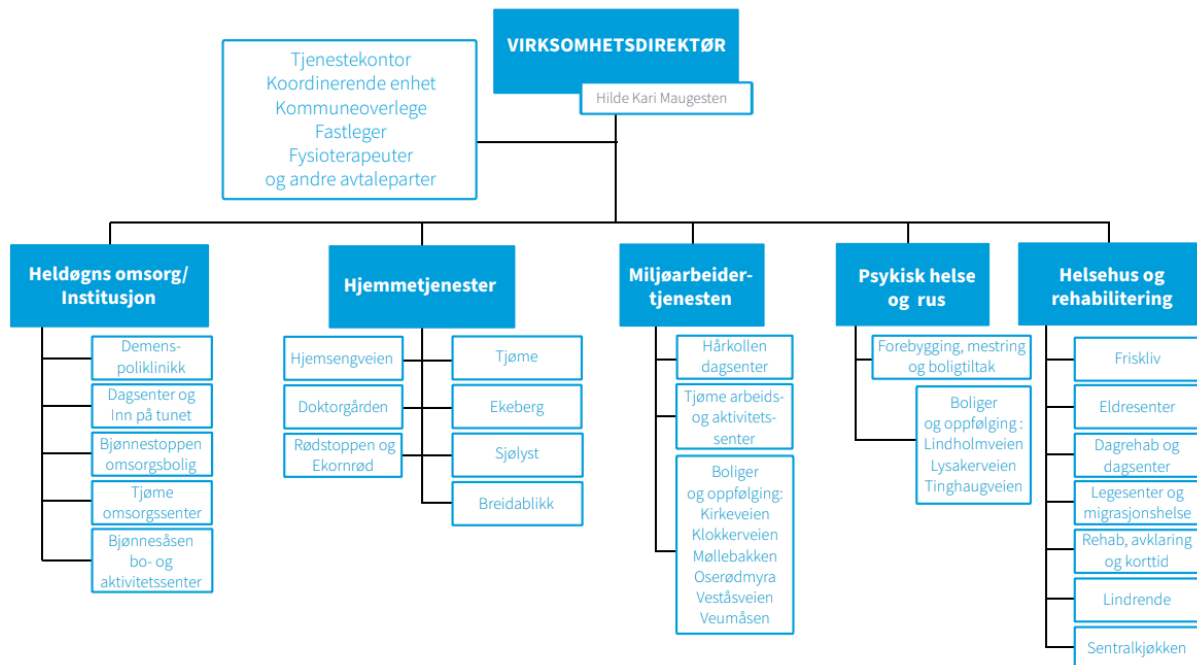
VIRKSOMHETSDIREKTØR

Hilde Kari Maugesten

Tjenestekontor
Koordinerende enhet
Kommuneoverlege
Fastleger
Fysioterapeuter
og andre avtaleparter

Heldøgns omsorg/ Institusjon

Demenspoliklinikk

Dagsenter og Inn på tunet

Bjønnestoppen omsorgsbolig

Tjøme omsorgssenter

Bjønnesåsen bo- og aktivitetssenter

Hjemmetjenester

Hjemsengveien

Doktorgården

Rødstoppen og Ekornrød

Tjøme

Ekeberg

Sjølyst

Breidablikk

Miljøarbeidertjenesten

Hårkollen dagsenter

Tjøme arbeids- og aktivitetssenter

Boliger og oppfølging: Kirkeveien Klokkerveien Møllebakken Oserødmyra Veståsveien Veumåsen

Psykisk helse og rus

Forebygging, mestring og boligtiltak

Boliger og oppfølging : Lindholmveien Lysakerveien Tinghaugveien

Helsehus og rehabilitering

Friskliv

Eldresenter

Dagrehab og dagsenter

Legesenter og migrasjonshelse

Rehab, avklaring og korttid

Lindrende

Sentralkjøkken